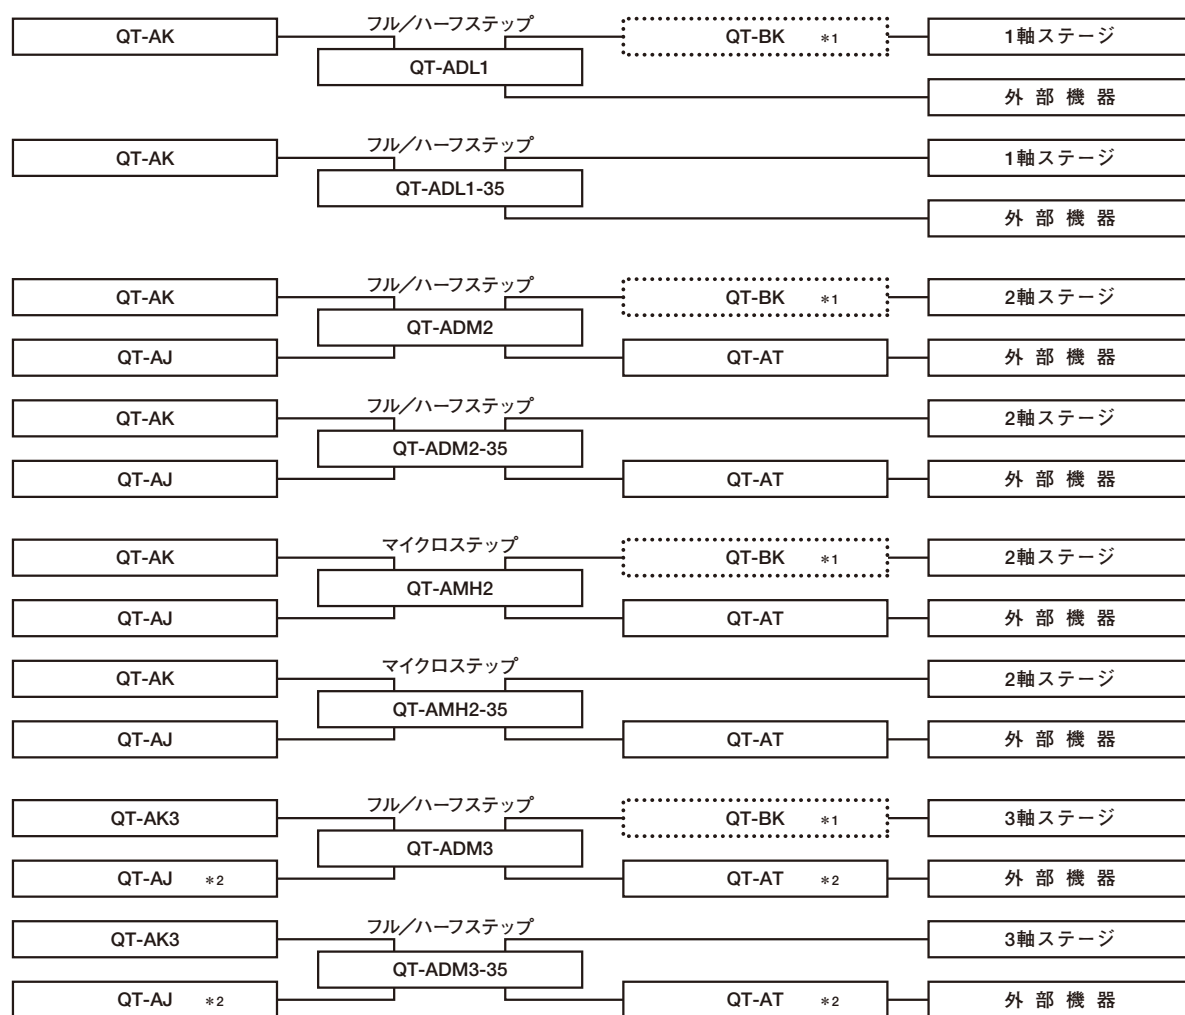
QT-AK
フル／ハーフステップ
QT-ADL1
QT-BK ＊1
1軸ステージ
外 部 機 器

QT-AK
フル／ハーフステップ
QT-ADL1-35
1軸ステージ
外 部 機 器

QT-AK
QT-AJ
フル／ハーフステップ
QT-ADM2
QT-BK ＊1
QT-AT
2軸ステージ
外 部 機 器

QT-AK
QT-AJ
フル／ハーフステップ
QT-ADM2-35
QT-AT
2軸ステージ
外 部 機 器

QT-AK
QT-AJ
マイクロステップ
QT-AMH2
QT-BK ＊1
QT-AT
2軸ステージ
外 部 機 器

QT-AK
QT-AJ
マイクロステップ
QT-AMH2-35
QT-AT
2軸ステージ
外 部 機 器

QT-AK3
QT-AJ ＊2
フル／ハーフステップ
QT-ADM3
QT-BK ＊1
QT-AT ＊2
3軸ステージ
外 部 機 器

QT-AK3
QT-AJ ＊2
フル／ハーフステップ
QT-ADM3-35
QT-AT ＊2
3軸ステージ
外 部 機 器